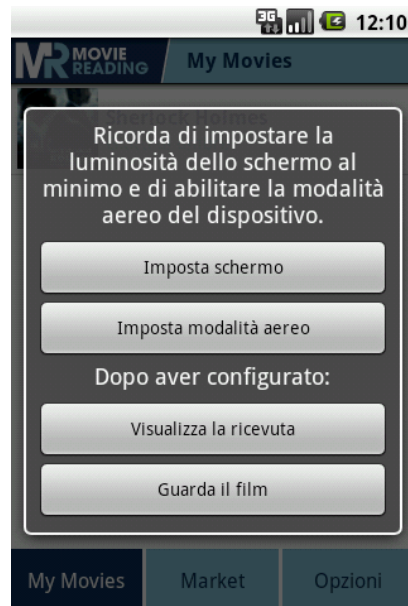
3G 12:10

MR MOVIE READING

My Movies

Sherlock Holmes

Ricorda di impostare la luminosità dello schermo al minimo e di abilitare la modalità aereo del dispositivo.

Imposta schermo

Imposta modalità aereo

Dopo aver configurato:

Visualizza la ricevuta

Guarda il film

My Movies

Market

Opzioni